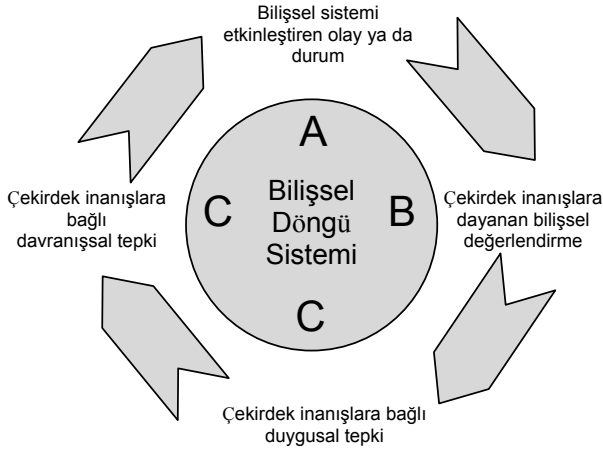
Bilişsel sistemi etkinleştiren olay ya da durum

A

Bilişsel Döngü Sistemi

C

B

C

Çekirdek inanışlara bağlı davranışsal tepki

Çekirdek inanışlara dayanan bilişsel değerlendirme

Çekirdek inanışlara bağlı duygusal tepki